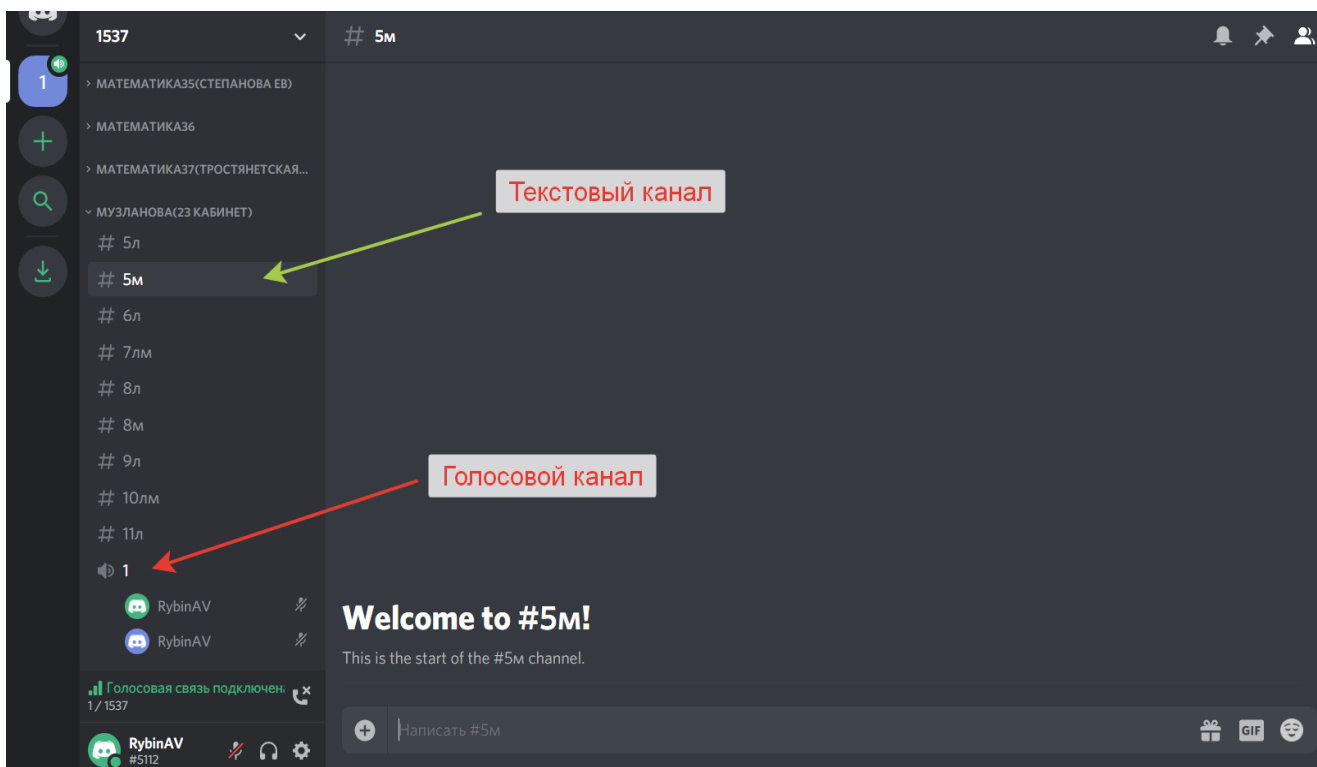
1

1537

МАТЕМАТИКА35(СТЕПАНОВА ЕВ)

МАТЕМАТИКА36

МАТЕМАТИКА37(ТРОСТЯНЕТСКАЯ...

МУЗЛАНОВА(23 КАБИНЕТ)

# 5л
# 5м
# 6л
# 7лм
# 8л
# 8м
# 9л
# 10лм
# 11л
1

RybinAV
RybinAV

Голосовая связь подключена
1 / 1537

RybinAV
#5112

# 5м

Текстовый канал

Голосовой канал

Welcome to #5м!

This is the start of the #5м channel.

Написать #5м

GIF